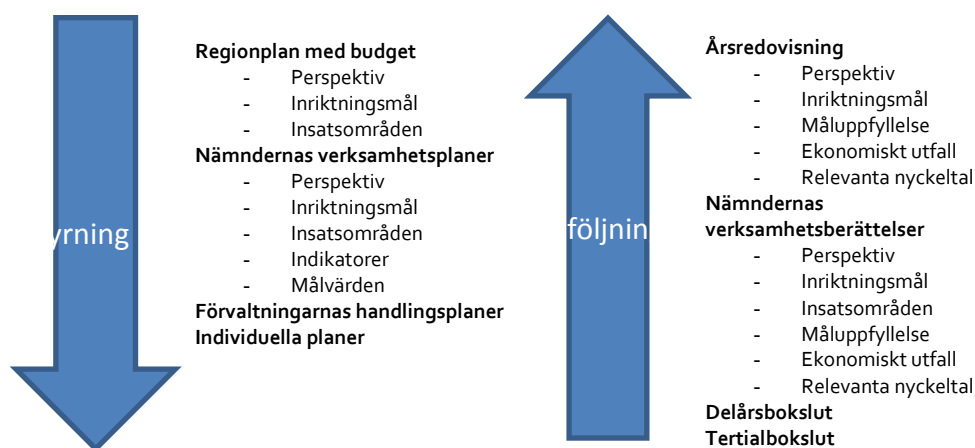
yrning

Regionplan med budget
- Perspektiv
- Inriktningsmål
- Insatsområden
Nämndernas verksamhetsplaner
- Perspektiv
- Inriktningsmål
- Insatsområden
- Indikatorer
- Målvärden
Förvaltningarnas handlingsplaner
Individuella planer

följnin

Årsredovisning
- Perspektiv
- Inriktningsmål
- Måluppfyllelse
- Ekonomiskt utfall
- Relevanta nyckeltal
Nämndernas verksamhetsberättelser
- Perspektiv
- Inriktningsmål
- Insatsområden
- Måluppfyllelse
- Ekonomiskt utfall
- Relevanta nyckeltal
Delårsbokslut
Tertialbokslut